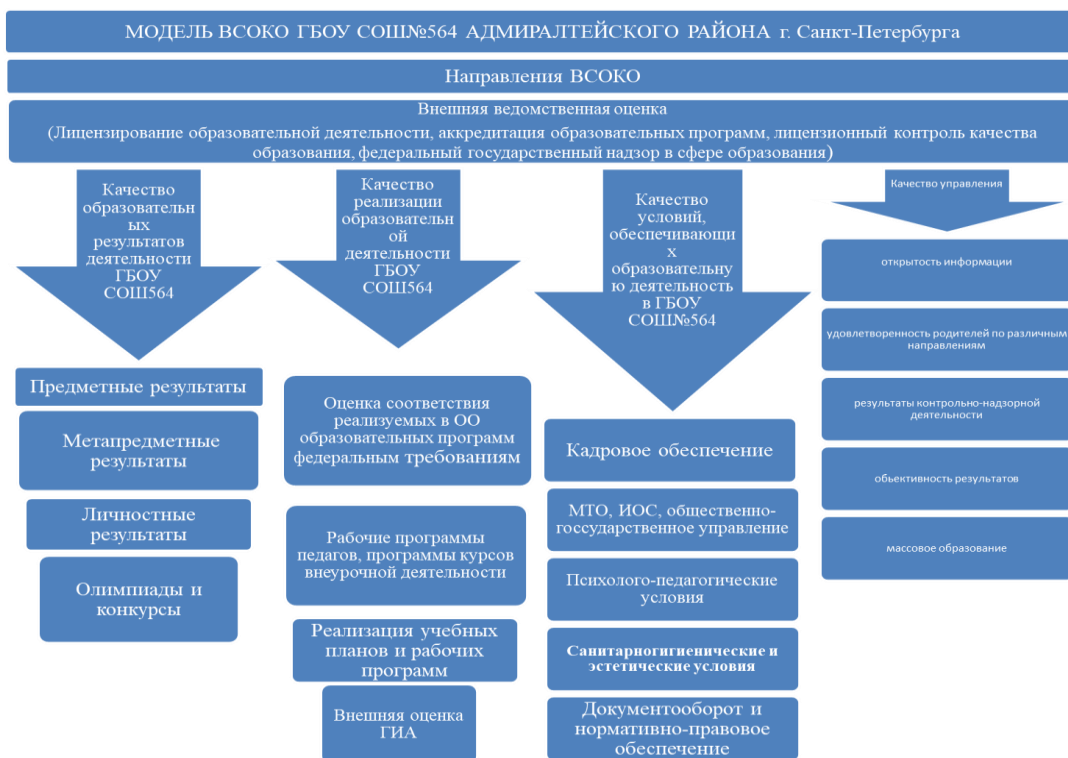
МОДЕЛЬ ВСОКО ГБОУ СОШ№564 АДМИРАЛТЕЙСКОГО РАЙОНА г. Санкт-Петербурга

Направления ВСОКО

Внешняя ведомственная оценка
(Лицензирование образовательной деятельности, аккредитация образовательных программ, лицензионный контроль качества образования, федеральный государственный надзор в сфере образования)

Качество образовательных результатов деятельности ГБОУ СОШ564

Качество реализации образовательной деятельности ГБОУ СОШ564

Качество условий, обеспечивающих образовательную деятельность в ГБОУ СОШ№564

Качество управления

Предметные результаты

Метапредметные результаты

Личностные результаты

Олимпиады и конкурсы

Оценка соответствия реализуемых в ОО образовательных программ федеральным требованиям

Рабочие программы педагов, программы курсов внеурочной деятельности

Реализация учебных планов и рабочих программ

Внешняя оценка ГИА

Кадровое обеспечение

МТО, ИОС, общественно-государственное управление

Психолого-педагогические условия

Санитарногигиенические и эстетические условия

Документооборот и нормативно-правовое обеспечение

открытость информации

удовлетворенность родителей по различным направлениям

результаты контрольно-надзорной деятельности

обьективность результатов

массовое образование